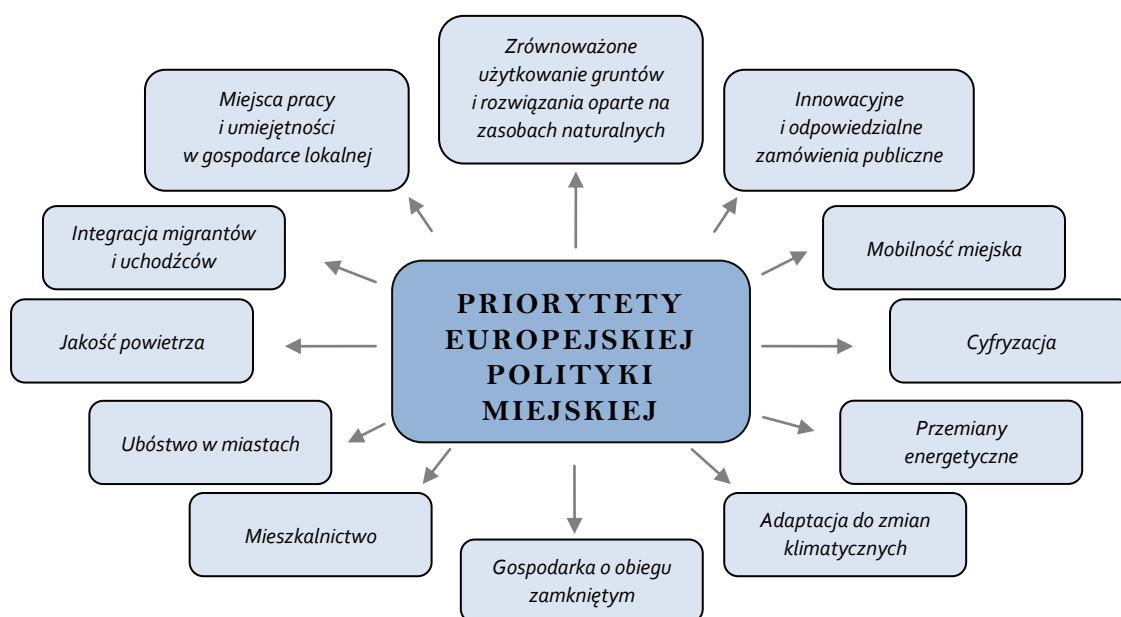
PRIORYTETY EUROPEJSKIEJ POLITYKI MIEJSKIEJ

Zrównoważone użytkowanie gruntów i rozwiązania oparte na zasobach naturalnych

Innowacyjne i odpowiedzialne zamówienia publiczne

Mobilność miejska

Cyfryzacja

Przemiany energetyczne

Adaptacja do zmian klimatycznych

Gospodarka o obiegu zamkniętym

Mieszkalnictwo

Ubóstwo w miastach

Jakość powietrza

Integracja migrantów i uchodźców

Miejsca pracy i umiejętności w gospodarce lokalnej